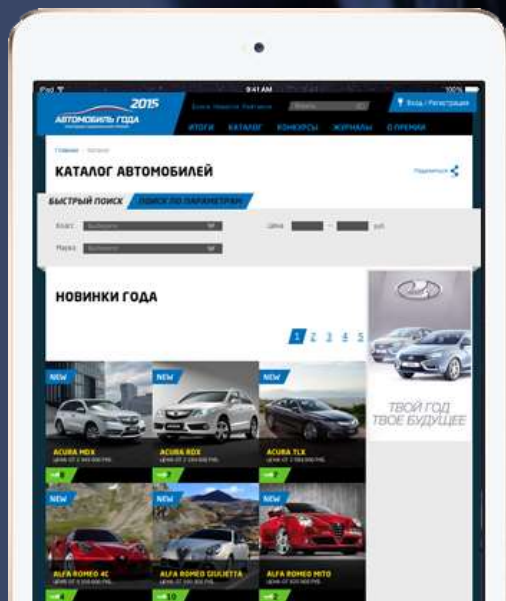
iPad
9:41 AM
100%

2015
АВТОМОБИЛЬ ГОДА

Вход / Регистрация

ИТОГИ КАТАЛОГ КОНКУРСЫ ЖУРНАЛЫ О ПРЕМИИ

Главная / Каталог

КАТАЛОГ АВТОМОБИЛЕЙ

Поделиться

БЫСТРЫЙ ПОИСК ПОИСК ПО ПАРАМЕТРАМ

Класс Выберите
Марка Выберите
Цена — руб.

НОВИНКИ ГОДА

1 2 3 4 5

NEW
ACURA MDX

NEW
ACURA RDX

NEW
ACURA TLX

NEW
ALFA ROMEO 4C

NEW
ALFA ROMEO GIULIETTA
10

NEW
ALFA ROMEO MITO
2

ТВОЙ ГОД
ТВОЕ БУДУЩЕЕ